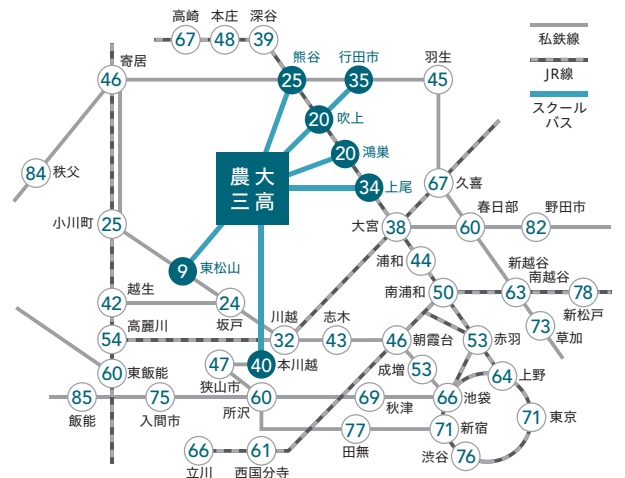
高崎 67
本庄 48
深谷 39
熊谷 25
行田市 35
羽生 45
寄居 46
吹上 20
鴻巣 20
上尾 34
秩父 84
農大三高
久喜 67
小川町 25
大宮 38
春日部 60
野田市 82
浦和 44
新越谷 63
南越谷
東松山 9
越生 42
坂戸 24
南浦和 50
新松戸 78
高麗川 54
川越 32
志木 43
朝霞台 46
赤羽 53
草加 73
本川越 40
東飯能 60
成増 53
上野 64
狭山市 47
所沢 60
秋津 69
池袋 66
飯能 85
入間市 75
東京 71
田無 77
新宿 71
立川 66
西国分寺 61
渋谷 76
私鉄線
JR線
スクールバス